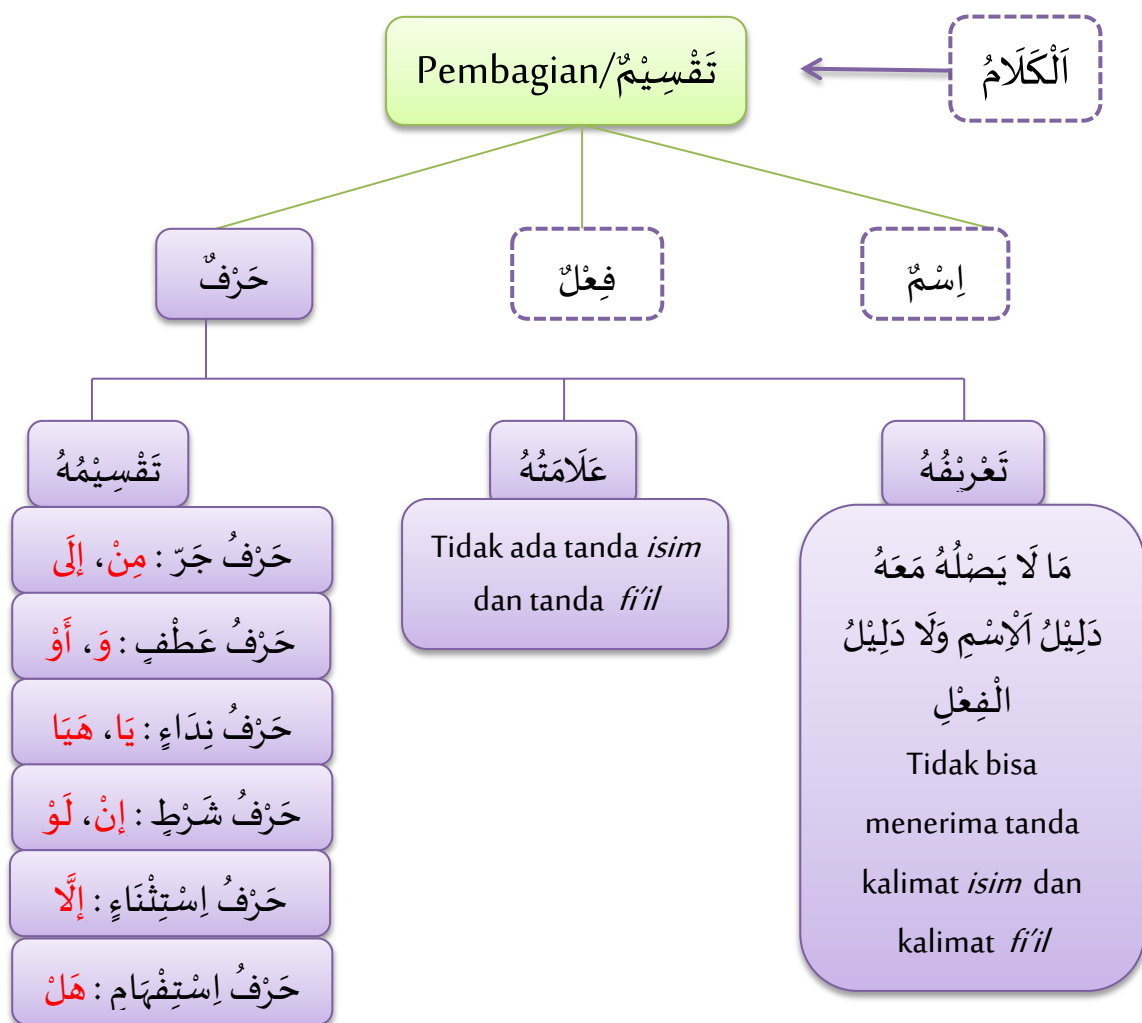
اَلْكَلَامُ

Pembagian/تَقْسِيْمٌ

اِسْمٌ

فِعْلٌ

حَرْفٌ

تَعْرِيْفُهُ

مَا لَا يَصْلُحُ مَعَهُ دَلِيْلُ اَلْاِسْمِ وَلَا دَلِيْلُ الْفِعْلِ

Tidak bisa menerima tanda kalimat *isim* dan kalimat *fi'il*

عَلَامَتُهُ

Tidak ada tanda *isim* dan tanda *fi'il*

تَقْسِيْمُهُ

حَرْفُ جَرّ : مِنْ، إِلَى

حَرْفُ عَطْفٍ : وَ، أَوْ

حَرْفُ نِدَاءٍ : يَا، هَيَا

حَرْفُ شَرْطٍ : إِنْ، لَوْ

حَرْفُ اِسْتِثْنَاءٍ : إِلَّا

حَرْفُ اِسْتِفْهَامٍ : هَلْ